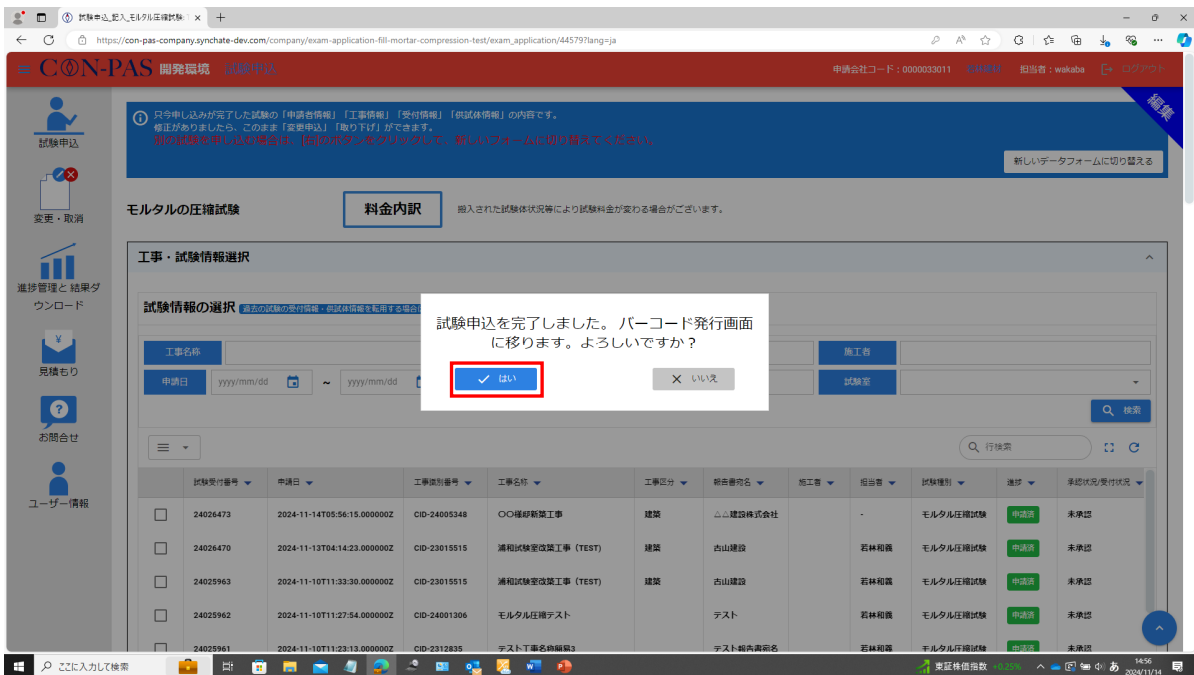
試験申込_記入_モルタル圧縮試験 ×

https://con-pas-company.synchate-dev.com/company/exam-application-fill-mortar-compression-test/exam_application/44579?lang=ja

CON-PAS 開発環境 試験申込

申請会社コード：0000033011 会社情報 担当者：wakaba ログアウト

試験申込

変更・取消

進捗管理と結果ダウンロード

見積もり

お問合せ

ユーザー情報

只今申し込みが完了した試験の「申請者情報」「工事情報」「受付情報」「供試体情報」の内容です。
修正がありましたら、このまま「変更申込」「取り下げ」ができます。
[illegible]

編集

新しいデータフォームに切り替える

モルタルの圧縮試験

料金内訳

搬入された試験体状況等により試験料金が変わる場合がございます。

工事・試験情報選択

試験情報の選択 過去の試験の受付情報・供試体情報を転用する場合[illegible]

工事名称

施工者

申請日 yyyy/mm/dd ~ yyyy/mm/dd

試験室

検索

行検索

試験申込を完了しました。バーコード発行画面に移ります。よろしいですか？

はい

いいえ

| | 試験受付番号 | 申請日 | 工事識別番号 | 工事名称 | 工事区分 | 報告書宛名 | 施工者 | 担当者 | 試験種別 | 進捗 | 手続状況/受付状況 |
|---|---|---|---|---|---|---|---|---|---|---|---|
| | 24026473 | 2024-11-14T05:56:15.000000Z | CID-24005348 | 〇〇様邸新築工事 | 建築 | △△建設株式会社 | | - | モルタル圧縮試験 | 申請済 | 未承認 |
| | 24026470 | 2024-11-13T04:14:23.000000Z | CID-23015515 | 浦和試験室改築工事（TEST） | 建築 | 古山建設 | | 若林和義 | モルタル圧縮試験 | 申請済 | 未承認 |
| | 24025963 | 2024-11-10T11:33:30.000000Z | CID-23015515 | 浦和試験室改築工事（TEST） | 建築 | 古山建設 | | 若林和義 | モルタル圧縮試験 | 申請済 | 未承認 |
| | 24025962 | 2024-11-10T11:27:54.000000Z | CID-24001306 | モルタル圧縮テスト | | テスト | | 若林和義 | モルタル圧縮試験 | 申請済 | 未承認 |
| | 24025961 | 2024-11-10T11:23:13.000000Z | CID-2312835 | テスト工事名称編集3 | | テスト報告書宛名 | | 若林和義 | モルタル圧縮試験 | 申請済 | 未承認 |

ここに入力して検索

東証株価指数 +0.25%

14:56
2024/11/14